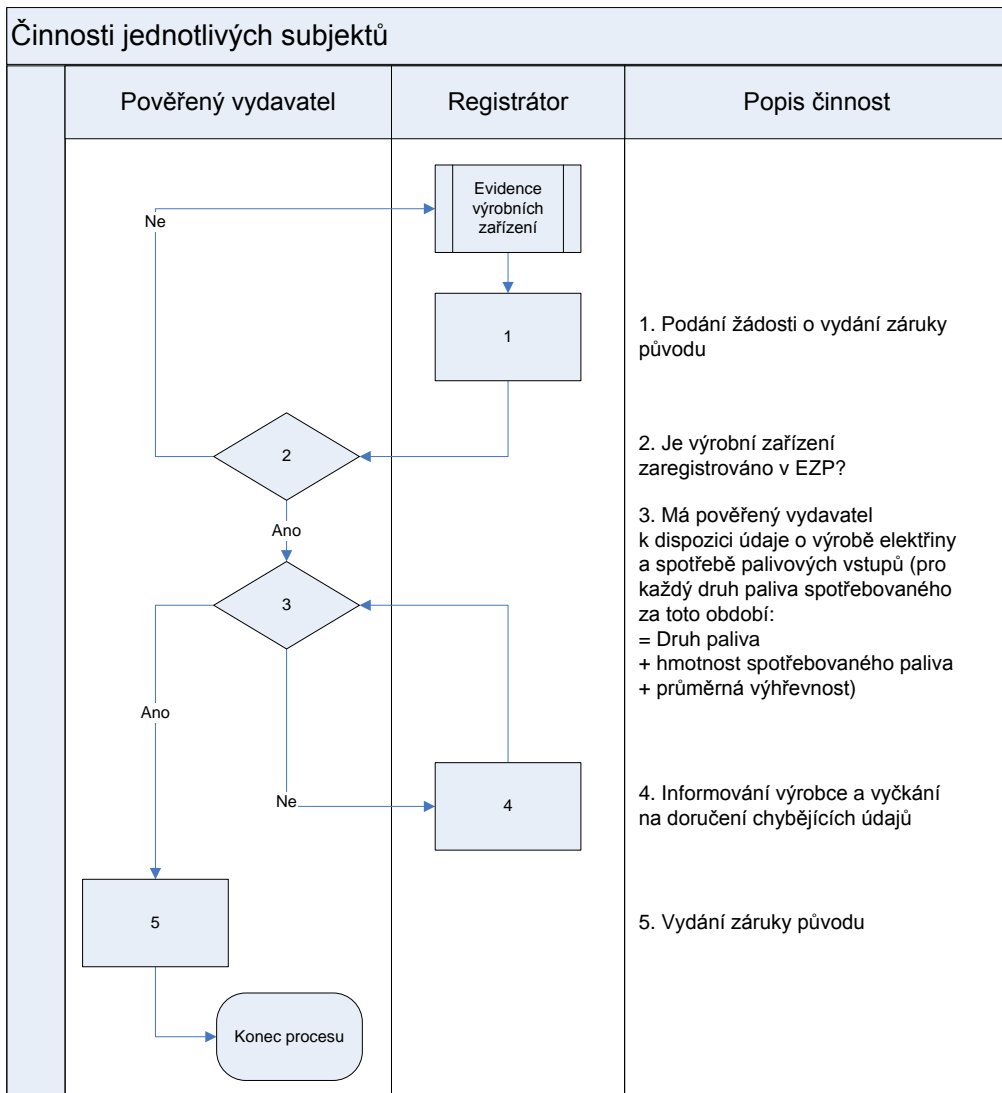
Činnosti jednotlivých subjektů

Pověřený vydavatel

Registrátor

Popis činnost

Evidence výrobních zařízení

Ne

1

1. Podání žádosti o vydání záruky původu

2

2. Je výrobní zařízení zaregistrováno v EZP?

Ano

3. Má pověřený vydavatel k dispozici údaje o výrobě elektřiny a spotřebě palivových vstupů (pro každý druh paliva spotřebovaného za toto období:
= Druh paliva
+ hmotnost spotřebovaného paliva
+ průměrná výhřevnost)

3

Ano

Ne

4

4. Informování výrobce a vyčkání na doručení chybějících údajů

5

5. Vydání záruky původu

Konec procesu